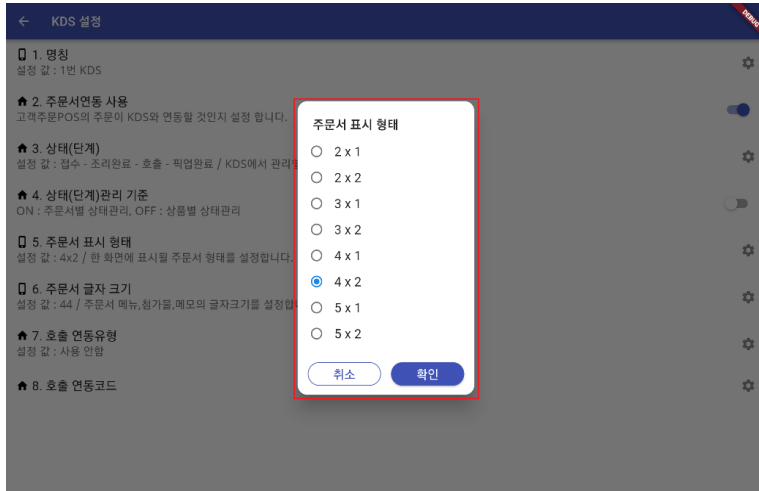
← KDS 설정

DEBUG

1. 명칭
설정 값 : 1번 KDS

2. 주문서연동 사용
고객주문POS의 주문이 KDS와 연동할 것인지 설정 합니다.

3. 상태(단계)
설정 값 : 접수 - 조리완료 - 호출 - 픽업완료 / KDS에서 관리할

4. 상태(단계)관리 기준
ON : 주문서별 상태관리, OFF : 상품별 상태관리

5. 주문서 표시 형태
설정 값 : 4x2 / 한 화면에 표시될 주문서 형태를 설정합니다.

6. 주문서 글자 크기
설정 값 : 44 / 주문서 메뉴,첨가물,메모의 글자크기를 설정합니

7. 호출 연동유형
설정 값 : 사용 안함

8. 호출 연동코드

주문서 표시 형태
2 x 1
2 x 2
3 x 1
3 x 2
4 x 1
4 x 2
5 x 1
5 x 2

취소
확인